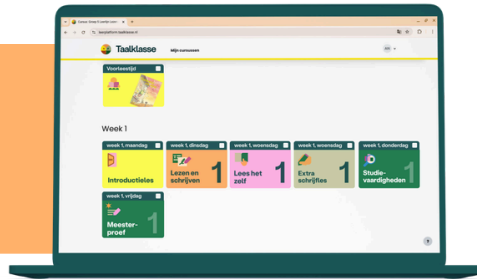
Cursus Groep 8 eerste vaar
leerplatform.taalklasse.nl

Taalklasse
Mijn cursussen

Voortoetstijd

Week 1

week 1, maandag
Introductieles

week 1, dinsdag
Lezen en schrijven
1

week 1, woensdag
Lees het zelf
1

week 1, woensdag
Extra schrijfles
1

week 1, donderdag
Studievaardigheden
1

week 1, vrijdag
Meesterproef
1